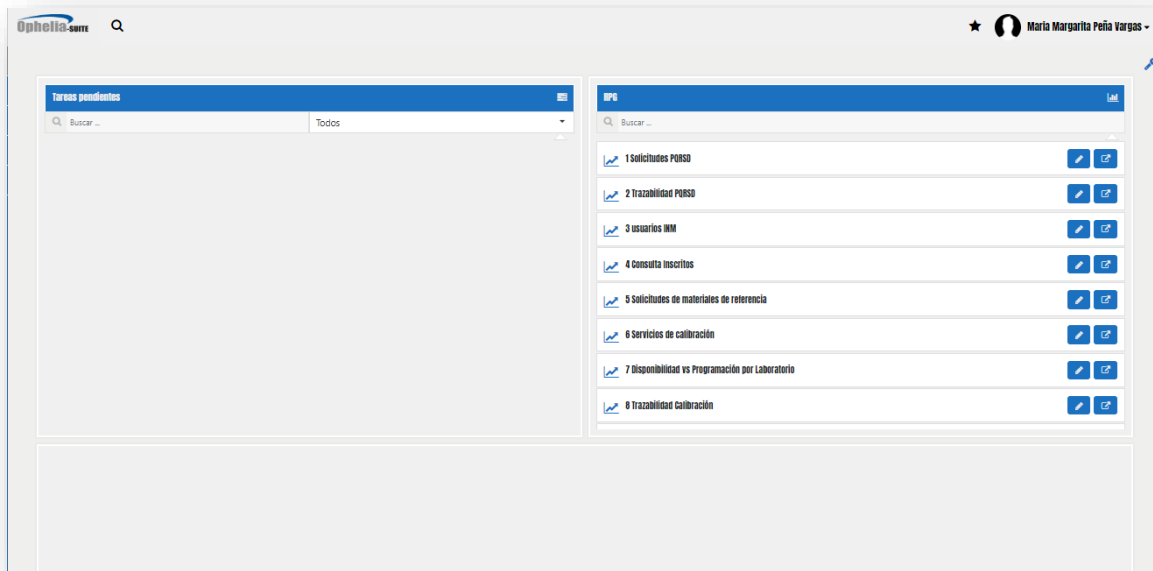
Ophelia SUITE

Maria Margarita Peña Vargas

Tareas pendientes

Buscar ...

Todos

RPG

Buscar ...

1 Solicitudes PQRSD

2 Trazabilidad PQRSD

3 usuarios INM

4 Consulta inscritos

5 Solicitudes de materiales de referencia

6 Servicios de calibración

7 Disponibilidad vs Programación por Laboratorio

8 Trazabilidad Calibración